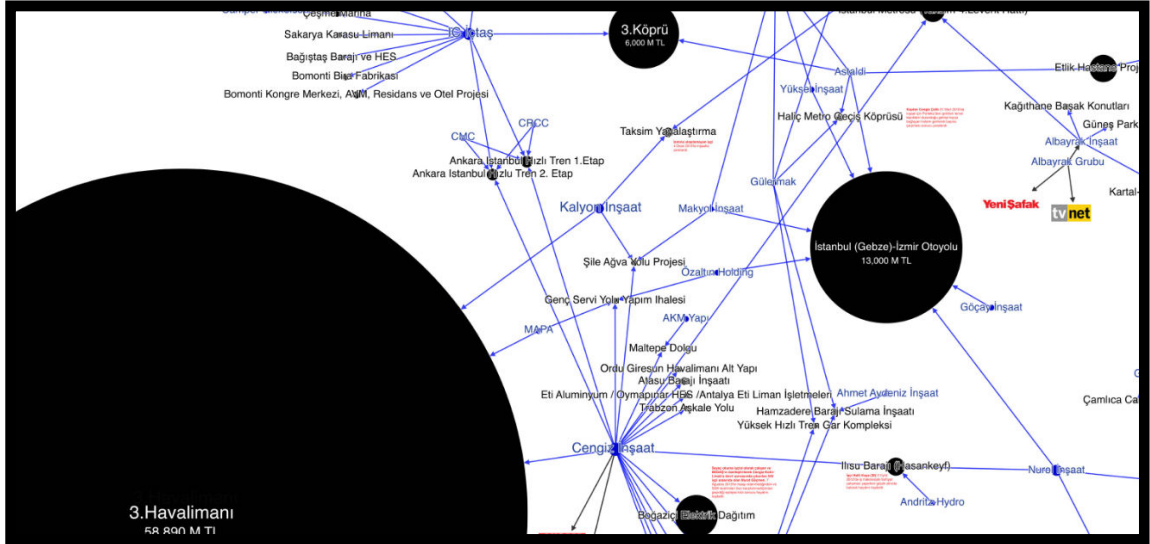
Çeşme Marina

Sakarya Karasu Limanı

Bağıştaş Barajı ve HES

Bomonti Bira Fabrikası

Bomonti Kongre Merkezi, AVM, Residans ve Otel Projesi

İçtaş

3.Köprü
6,000 M TL

İstanbul Metrosu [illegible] (Levent Hattı)

Etlik Hastane Projesi

Aşkaldı

Yüksel İnşaat

Haliç Metro Geçiş Köprüsü

Kağıthane Başak Konutları

Albayrak İnşaat

Güneş Park

Albayrak Grubu

Kartal-

Yeni Şafak

tvnet

CMC

CRCC

Ankara İstanbul Hızlı Tren 1.Etap

Ankara İstanbul Hızlı Tren 2. Etap

Taksim Yayalaştırma

Gülermak

Kalyon İnşaat

Makyol İnşaat

İstanbul (Gebze)-İzmir Otoyolu
13,000 M TL

Şile Ağva Yolu Projesi

Özaltın Holding

Genç Servi Yolu Yapım İhalesi

Göçay İnşaat

MAPA

AKM Yapı

Maltepe Dolgu

Ordu Giresun Havalimanı Alt Yapı

Alasu Barajı İnşaatı

Eti Aluminyum / Oymapınar HES /Antalya Eti Liman İşletmeleri

Ahmet Aydeniz İnşaat

Trabzon Aşkale Yolu

Hamzadere Barajı Sulama İnşaatı

Çamlıca Ca

Yüksek Hızlı Tren Gar Kompleksi

Cengiz İnşaat

Ilısu Barajı (Hasankeyf)

Nurol İnşaat

Andritz Hydro

Boğaziçi Elektrik Dağıtım

3.Havalimanı
58,890 M TL